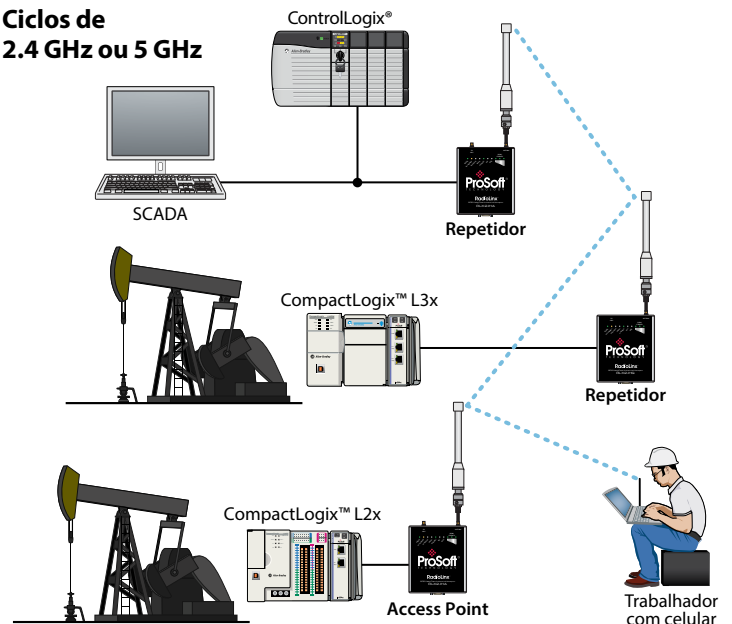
Ciclos de 2.4 GHz ou 5 GHz

ControlLogix®

SCADA

ProSoft RadioLinx

Repetidor

CompactLogix™ L3x

ProSoft RadioLinx

Repetidor

CompactLogix™ L2x

ProSoft RadioLinx

Access Point

Trabalhador com celular